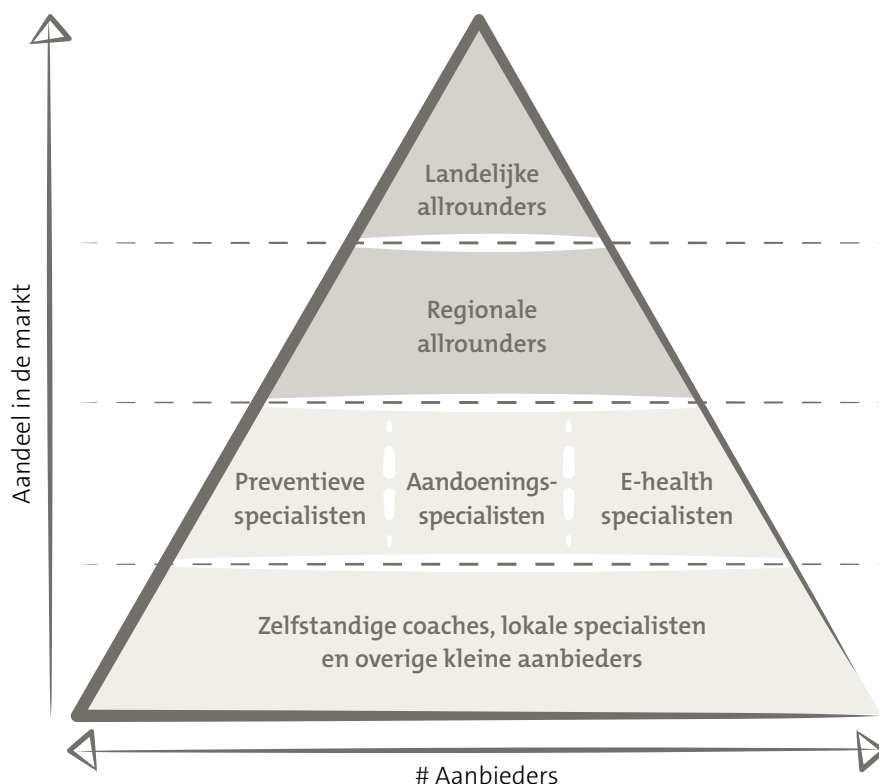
Aandeel in de markt

Landelijke allrounders

Regionale allrounders

Preventieve specialisten

Aandoenings-specialisten

E-health specialisten

Zelfstandige coaches, lokale specialisten en overige kleine aanbieders

# Aanbieders